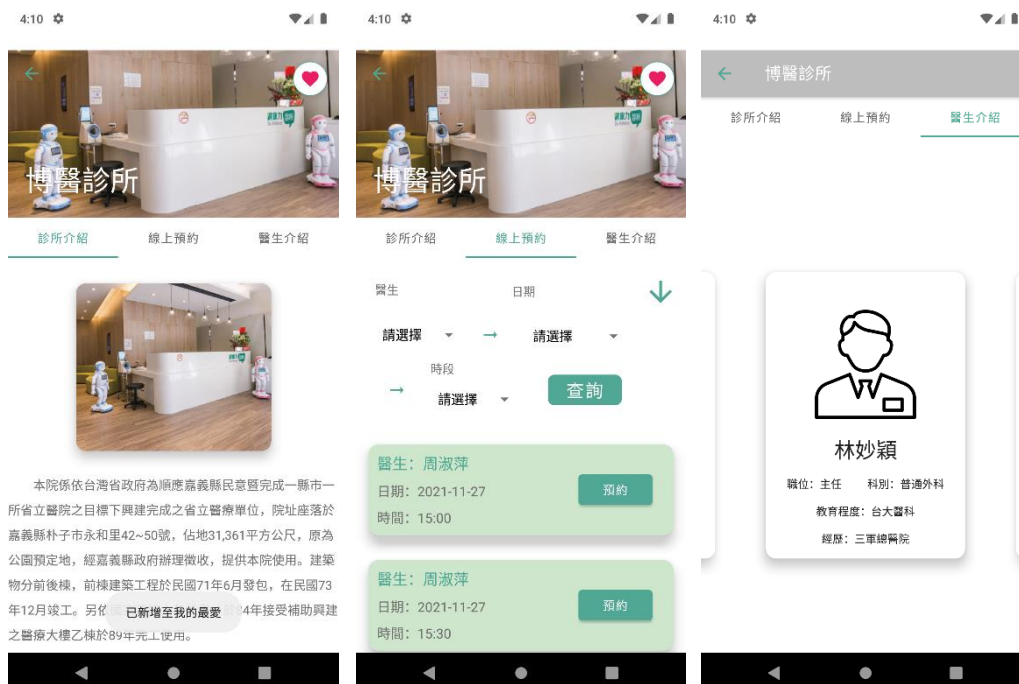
4:10

博醫診所

診所介紹　線上預約　醫生介紹

本院係依台灣省政府為順應嘉義縣民意暨完成一縣市一所省立醫院之目標下興建完成之省立醫療單位，院址座落於嘉義縣朴子市永和里42~50號，佔地31,361平方公尺，原為公園預定地，經嘉義縣政府辦理徵收，提供本院使用。建築物分前後棟，前棟建工程於民國71年6月發包，在民國73年12月竣工。另依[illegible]4年接受補助興建之醫療大樓乙棟於89年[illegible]

已新增至我的最愛

4:10

博醫診所

診所介紹　線上預約　醫生介紹

醫生　日期

請選擇　請選擇

時段

請選擇

查詢

醫生：周淑萍
日期：2021-11-27
時間：15:00
預約

醫生：周淑萍
日期：2021-11-27
時間：15:30
預約

4:10

博醫診所

診所介紹　線上預約　醫生介紹

林妙穎

職位：主任　科別：普通外科

教育程度：台大醫科

經歷：三軍總醫院